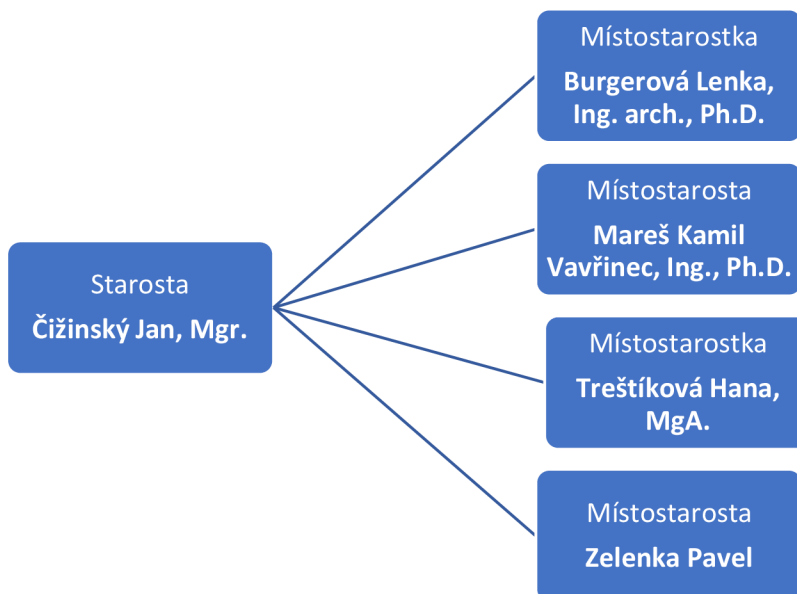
Starosta
**Čižinský Jan, Mgr.**

Místostarostka
**Burgerová Lenka, Ing. arch., Ph.D.**

Místostarosta
**Mareš Kamil Vavřinec, Ing., Ph.D.**

Místostarostka
**Třeštíková Hana, MgA.**

Místostarosta
**Zelenka Pavel**